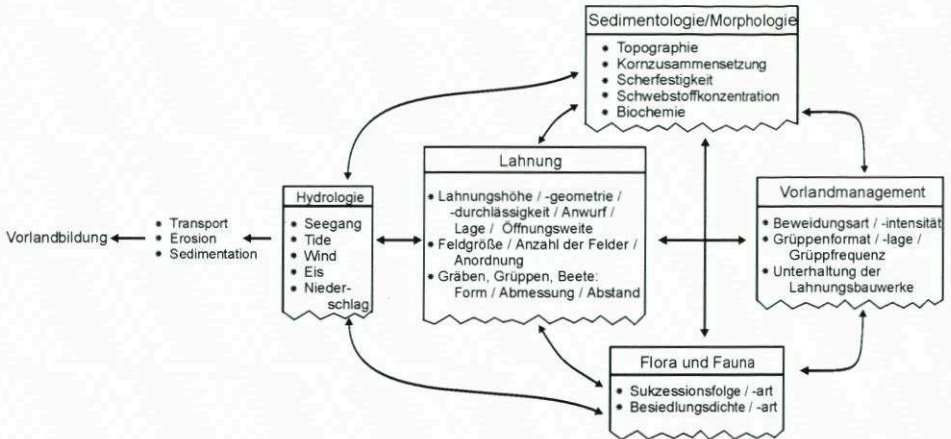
Sedimentologie/Morphologie

• Topographie
• Kornzusammensetzung
• Scherfestigkeit
• Schwebstoffkonzentration
• Biochemie

Lahnung

• Lahnungshöhe / -geometrie / -durchlässigkeit / Anwurf / Lage / Öffnungsweite
• Feldgröße / Anzahl der Felder / Anordnung
• Gräben, Grüppen, Beete: Form / Abmessung / Abstand

Hydrologie

• Seegang
• Tide
• Wind
• Eis
• Niederschlag

Vorlandbildung

• Transport
• Erosion
• Sedimentation

Vorlandmanagement

• Beweidungsart / -intensität
• Grüppenformat / -lage / Grüppfrequenz
• Unterhaltung der Lahnungsbauwerke

Flora und Fauna

• Sukzessionsfolge / -art
• Besiedlungsdichte / -art